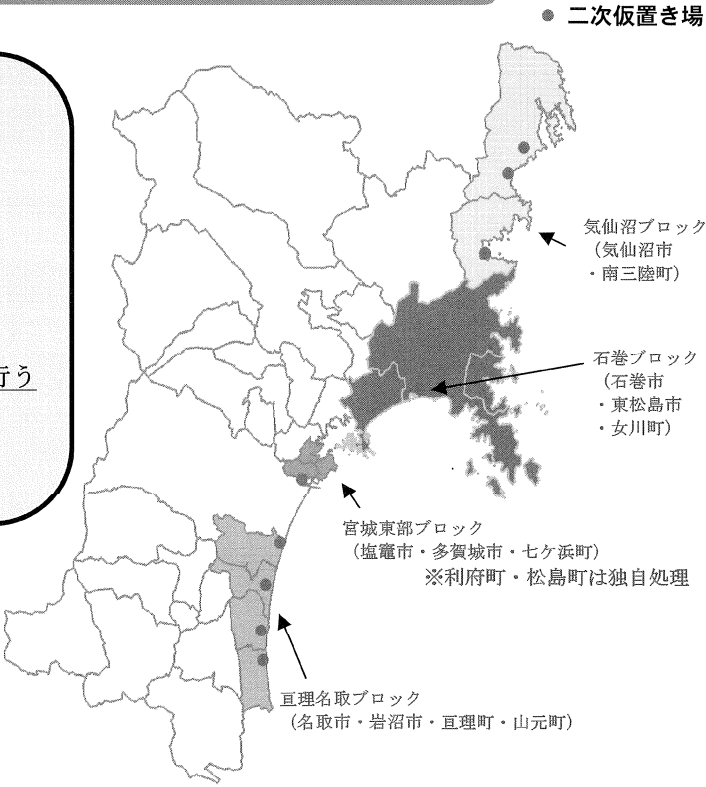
● 二次仮置き場

行う

気仙沼ブロック
（気仙沼市
・南三陸町）

石巻ブロック
（石巻市
・東松島市
・女川町）

宮城東部ブロック
（塩竈市・多賀城市・七ケ浜町）
※利府町・松島町は独自処理

亘理名取ブロック
（名取市・岩沼市・亘理町・山元町）